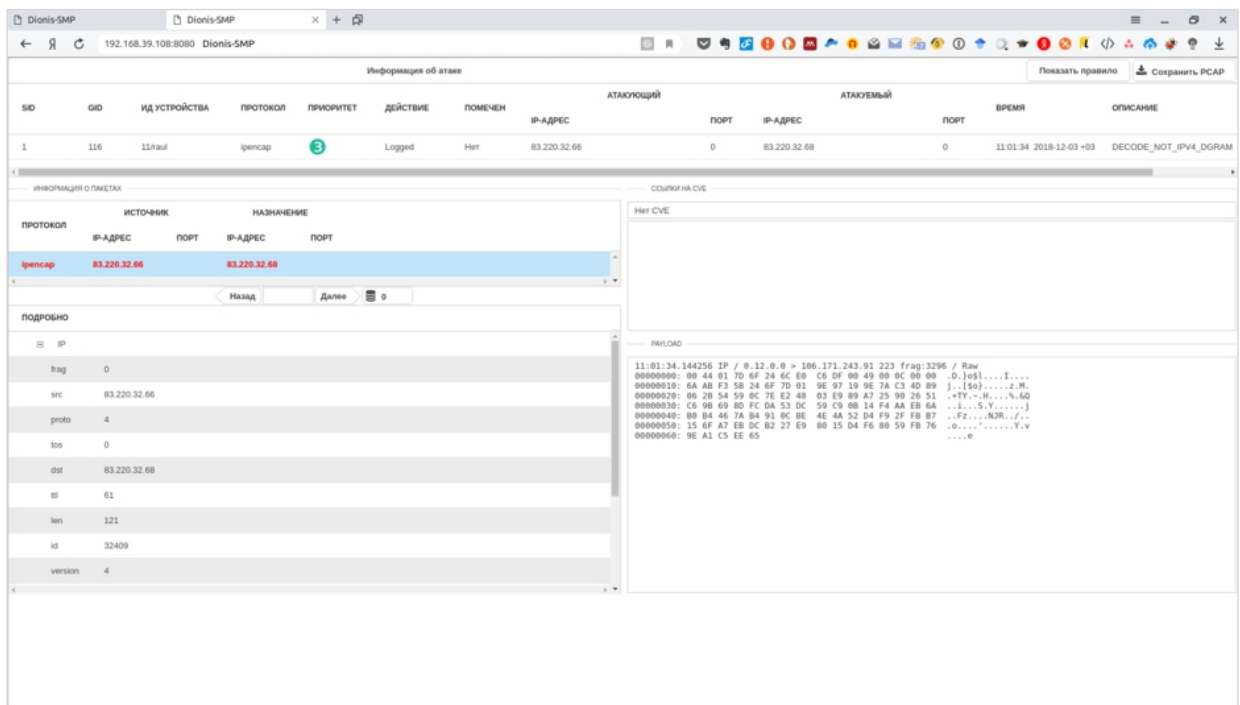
Dionis-SMP
Dionis-SMP
192.168.39.108:8080 Dionis-SMP

Информация об атаке
Показать правило
Сохранить PCAP

| SID | GID | ИД УСТРОЙСТВА | ПРОТОКОЛ | ПРИОРИТЕТ | ДЕЙСТВИЕ | ПОМЕЧЕН | АТАКУЮЩИЙ IP-АДРЕС | АТАКУЮЩИЙ ПОРТ | АТАКУЕМЫЙ IP-АДРЕС | АТАКУЕМЫЙ ПОРТ | ВРЕМЯ | ОПИСАНИЕ |
|---|---|---|---|---|---|---|---|---|---|---|---|---|
| 1 | 116 | 11/raul | ipencap | 3 | Logged | Нет | 83.220.32.66 | 0 | 83.220.32.68 | 0 | 11:01:34 2018-12-03 +03 | DECODE_NOT_IPV4_DGRAM |

ИНФОРМАЦИЯ О ПАКЕТАХ

| ПРОТОКОЛ | ИСТОЧНИК IP-АДРЕС | ИСТОЧНИК ПОРТ | НАЗНАЧЕНИЕ IP-АДРЕС | НАЗНАЧЕНИЕ ПОРТ |
|---|---|---|---|---|
| ipencap | 83.220.32.66 | | 83.220.32.68 | |

Назад Далее 0

ПОДРОБНО

IP
frag 0
src 83.220.32.66
proto 4
tos 0
dst 83.220.32.68
ttl 61
len 121
id 32409
version 4

ССЫЛКИ НА CVE
Нет CVE

PAYLOAD
11:01:34.144256 IP / 0.12.0.0 > 106.171.243.91 223 frag:3296 / Raw
00000000: 00 44 01 7D 6F 24 6C E0 C6 DF 00 49 00 0C 00 00 .D.}o$l....I....
00000010: 6A AB F3 5B 24 6F 7D 01 9E 97 19 9E 7A C3 4D 89 j..[$o}.....z.M.
00000020: 06 2B 54 59 0C 7E E2 48 03 E9 89 A7 25 90 26 51 .+TY.~.H....%.&Q
00000030: C6 9B 69 8D FC DA 53 DC 59 C9 0B 14 F4 AA EB 6A ..i...S.Y......j
00000040: B0 B4 46 7A B4 91 0C BE 4E 4A 52 D4 F9 2F FB B7 ..Fz....NJR../..
00000050: 15 6F A7 EB DC B2 27 E9 80 15 D4 F6 80 59 FB 76 .o....'......Y.v
00000060: 9E A1 C5 EE 65 ....e